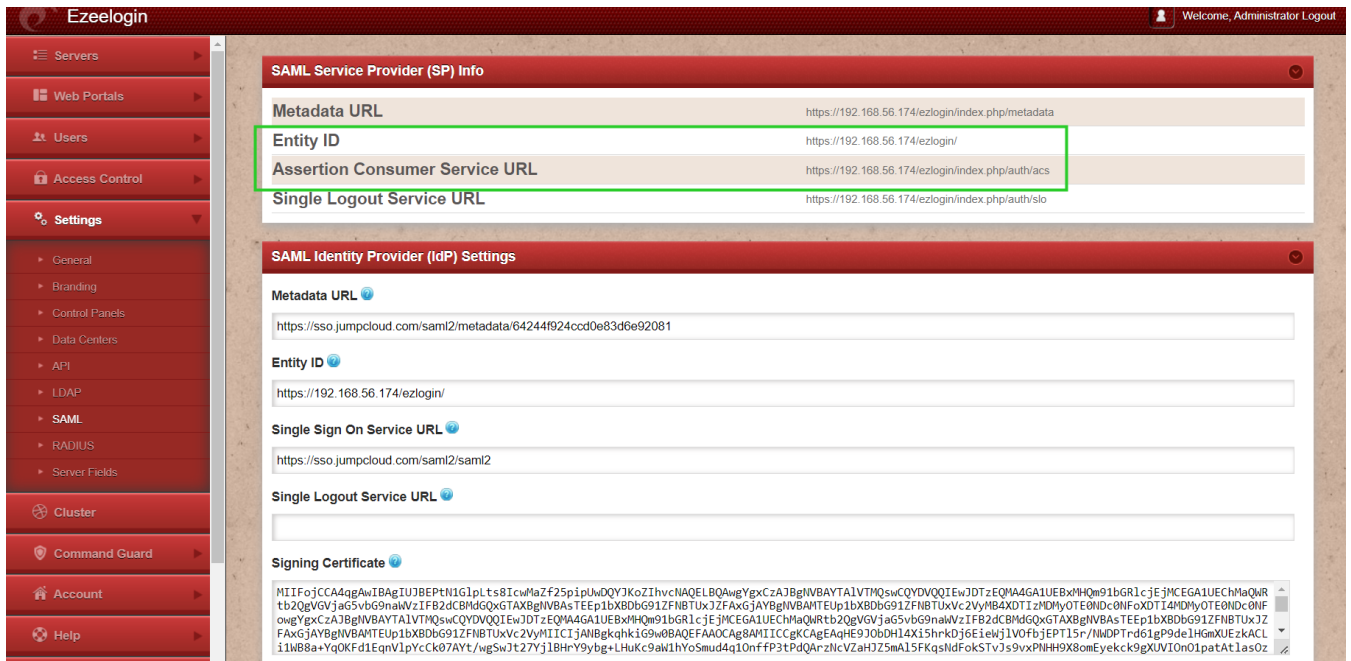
Ezeelogin

Welcome, Administrator Logout

Servers
Web Portals
Users
Access Control
Settings
General
Branding
Control Panels
Data Centers
API
LDAP
SAML
RADIUS
Server Fields
Cluster
Command Guard
Account
Help

SAML Service Provider (SP) Info

| | |
|---|---|
| Metadata URL | https://192.168.56.174/ezlogin/index.php/metadata |
| Entity ID | https://192.168.56.174/ezlogin/ |
| Assertion Consumer Service URL | https://192.168.56.174/ezlogin/index.php/auth/acs |
| Single Logout Service URL | https://192.168.56.174/ezlogin/index.php/auth/slo |

SAML Identity Provider (IdP) Settings

Metadata URL

https://sso.jumpcloud.com/saml2/metadata/64244f924ccd0e83d6e92081

Entity ID

https://192.168.56.174/ezlogin/

Single Sign On Service URL

https://sso.jumpcloud.com/saml2/saml2

Single Logout Service URL

Signing Certificate

MIIFojCCA4qgAwIBAgIUJBEPtN1GlpLts8IcwMaZf25pipUwDQYJKoZIhvcNAQELBQAwgYgxCzAJBgNVBAYTAlVTMQswCQYDVQQIEwJDTzEQMA4GA1UEBxMHQm91bGRlcjEjMCEGA1UEChMaQWRtb2QgVGVjaG5vbG9naWVzIFB2dCBMdGQxGTAXBgNVBAsTEEp1bXBDbG91ZFNBTUxJZFAxGjAYBgNVBAMTEUp1bXBDbG91ZFNBTUxVc2VyMB4XDTIzMDMyOTE0NDc0NFoXDTI4MDMyOTE0NDc0NFowgYgxCzAJBgNVBAYTAlVTMQswCQYDVQQIEwJDTzEQMA4GA1UEBxMHQm91bGRlcjEjMCEGA1UEChMaQWRtb2QgVGVjaG5vbG9naWVzIFB2dCBMdGQxGTAXBgNVBAsTEEp1bXBDbG91ZFNBTUxJZFAxGjAYBgNVBAMTEUp1bXBDbG91ZFNBTUxVc2VyMIICIjANBgkqhkiG9w0BAQEFAAOCAg8AMIICCgKCAgEAqHE9JObDHl4Xi5hrkDj6EieWjlVOfbjEPTl5r/NWDPTrd61gP9delHGmXUEzkACLi1WB8a+YqOKFd1EqnVlpYcCk07AYt/wgSwJt27YjlBHrY9ybg+LHuKc9aW1hYoSmud4q1OnffP3tPdQArzNcVZaHJZ5mAl5FKqsNdFokSTvJs9vxPNHH9X8omEyekck9gXUVIOnO1patAtlasOz